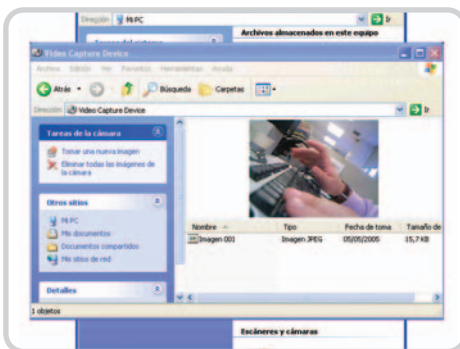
Dirección Mi PC
Archivos almacenados en este equipo
Video Capture Device
Archivo Edición Ver Favoritos Herramientas Ayuda
Atrás Búsqueda Carpetas
Dirección Video Capture Device
Ir
Tareas de la cámara
Tomar una nueva imagen
Eliminar todas las imágenes de la cámara
Otros sitios
Mi PC
Mis documentos
Documentos compartidos
Mis sitios de red
Detalles
Nombre
Tipo
Fecha de toma
Tamaño de
Imagen 001
Imagen JPEG
05/05/2005
15,7 KB
1 objetos
Escáneres y cámaras